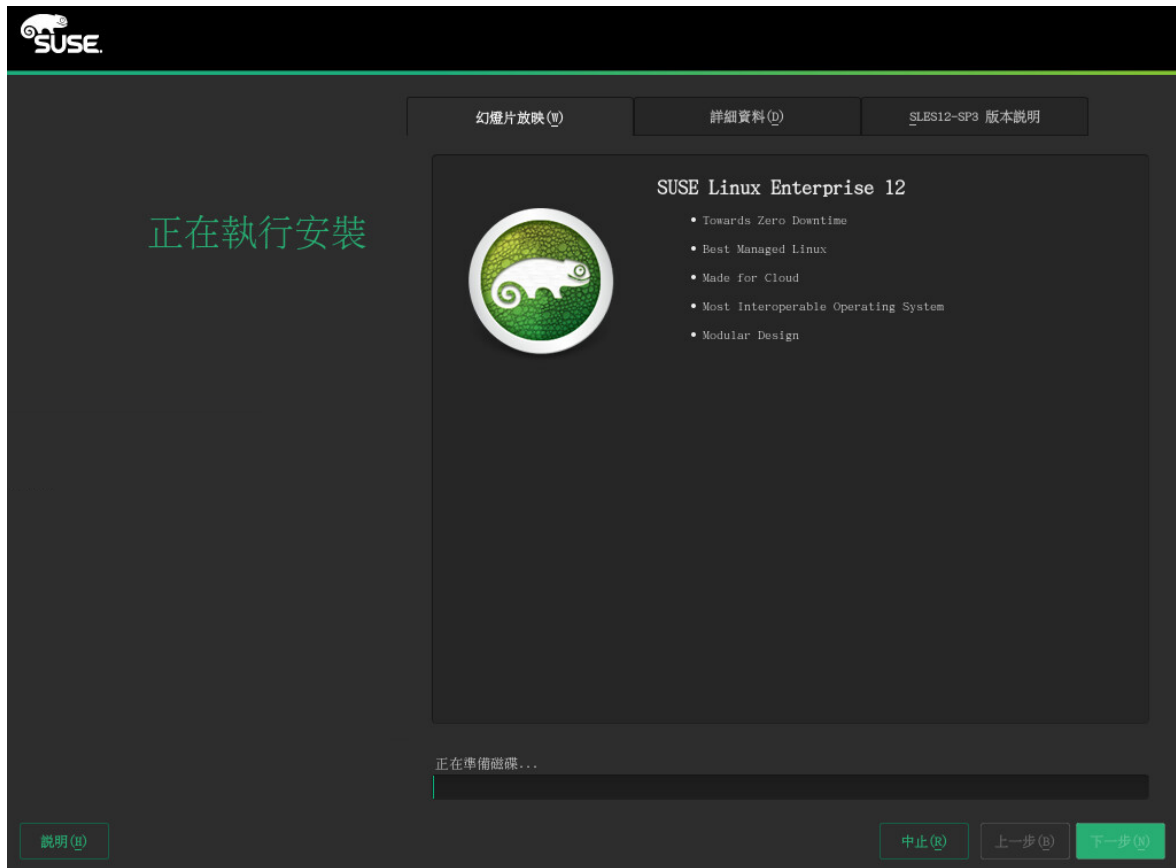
SUSE.

幻燈片放映(W)
詳細資料(D)
SLES12-SP3 版本說明

正在執行安裝

SUSE Linux Enterprise 12

• Towards Zero Downtime
• Best Managed Linux
• Made for Cloud
• Most Interoperable Operating System
• Modular Design

正在準備磁碟...

說明(H)
中止(R)
上一步(B)
下一步(N)